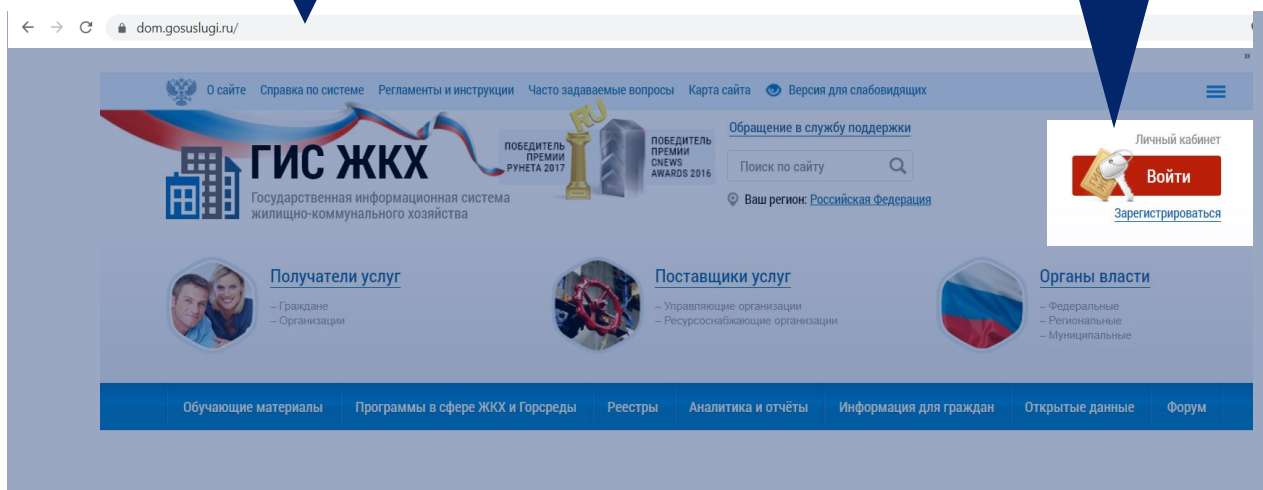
dom.gosuslugi.ru/

О сайте Справка по системе Регламенты и инструкции Часто задаваемые вопросы Карта сайта Версия для слабовидящих

ГИС ЖКХ
Государственная информационная система жилищно-коммунального хозяйства

ПОБЕДИТЕЛЬ ПРЕМИИ РУНЕТА 2017

RU

ПОБЕДИТЕЛЬ ПРЕМИИ CNEWS AWARDS 2016

Обращение в службу поддержки

Поиск по сайту

Ваш регион: Российская Федерация

Личный кабинет
Войти
Зарегистрироваться

Получатели услуг
– Граждане
– Организации

Поставщики услуг
– Управляющие организации
– Ресурсоснабжающие организации

Органы власти
– Федеральные
– Региональные
– Муниципальные

Обучающие материалы Программы в сфере ЖКХ и Горсреды Реестры Аналитика и отчёты Информация для граждан Открытые данные Форум